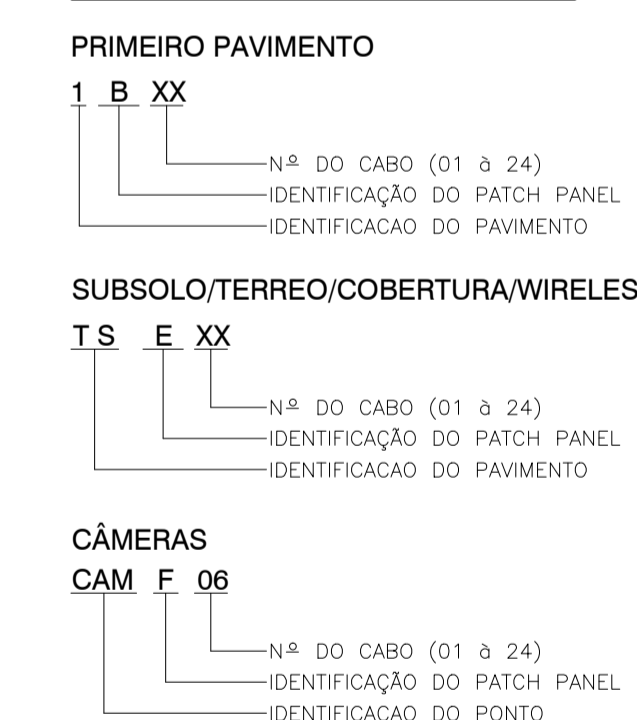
PRIMEIRO PAVIMENTO

1 B XX

Nº DO CABO (01 à 24)
IDENTIFICAÇÃO DO PATCH PANEL
IDENTIFICACAO DO PAVIMENTO

SUBSOLO/TERREO/COBERTURA/WIRELES

TS E XX

Nº DO CABO (01 à 24)
IDENTIFICAÇÃO DO PATCH PANEL
IDENTIFICACAO DO PAVIMENTO

CÂMERAS

CAM F 06

Nº DO CABO (01 à 24)
IDENTIFICAÇÃO DO PATCH PANEL
IDENTIFICACAO DO PONTO